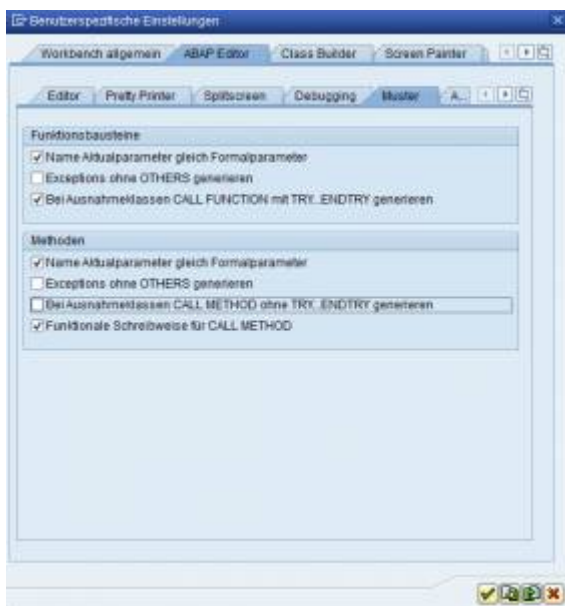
Benutzerspezifische Einstellungen

Workbench allgemein | ABAP Editor | Class Builder | Screen Painter

Editor | Pretty Printer | Splitscreen | Debugging | Muster | A...

Funktionsbausteine

Name Aktualparameter gleich Formalparameter

Exceptions ohne OTHERS generieren

Bei Ausnahmeklassen CALL FUNCTION mit TRY..ENDTRY generieren

Methoden

Name Aktualparameter gleich Formalparameter

Exceptions ohne OTHERS generieren

Bei Ausnahmeklassen CALL METHOD ohne TRY..ENDTRY generieren

Funktionale Schreibweise für CALL METHOD